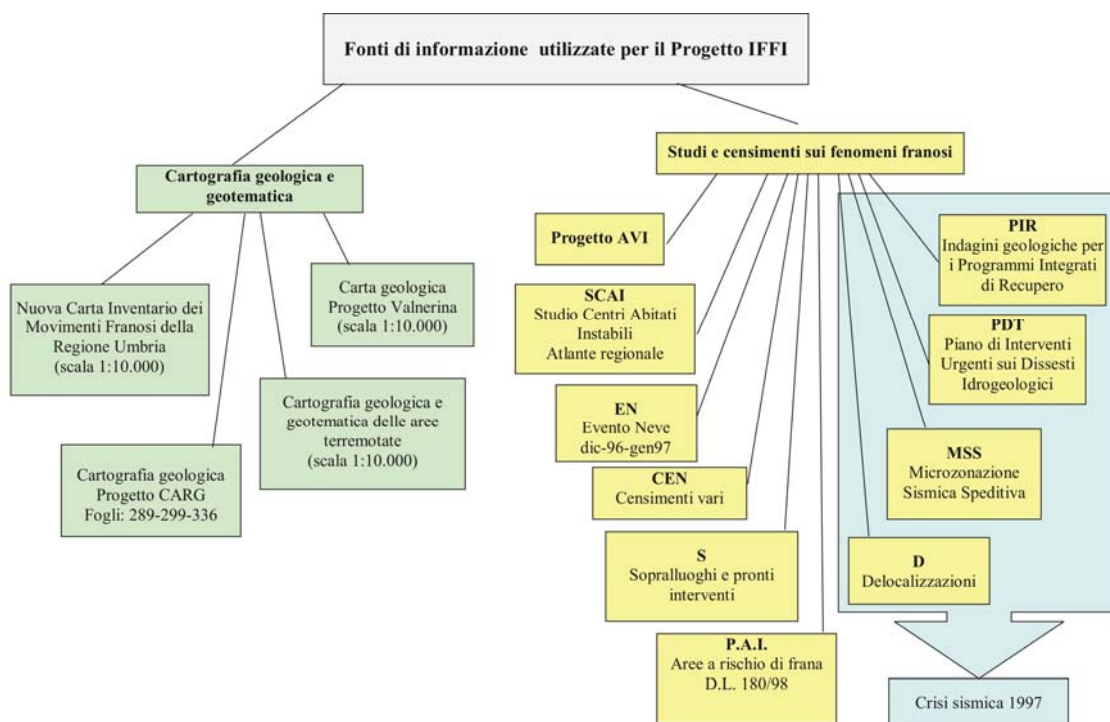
Fonti di informazione utilizzate per il Progetto IFFI

Cartografia geologica e geotematica

Nuova Carta Inventario dei Movimenti Franosi della Regione Umbria (scala 1:10.000)

Carta geologica Progetto Valnerina (scala 1:10.000)

Cartografia geologica e geotematica delle aree terremotate (scala 1:10.000)

Cartografia geologica Progetto CARG Fogli: 289-299-336

Studi e censimenti sui fenomeni franosi

Progetto AVI

SCAI
Studio Centri Abitati Instabili
Atlante regionale

EN
Evento Neve
dic-96-gen97

CEN
Censimenti vari

S
Sopralluoghi e pronti interventi

P.A.I.
Aree a rischio di frana
D.L. 180/98

PIR
Indagini geologiche per i Programmi Integrati di Recupero

PDT
Piano di Interventi Urgenti sui Dissesti Idrogeologici

MSS
Microzonazione Sismica Speditiva

D
Delocalizzazioni

Crisi sismica 1997